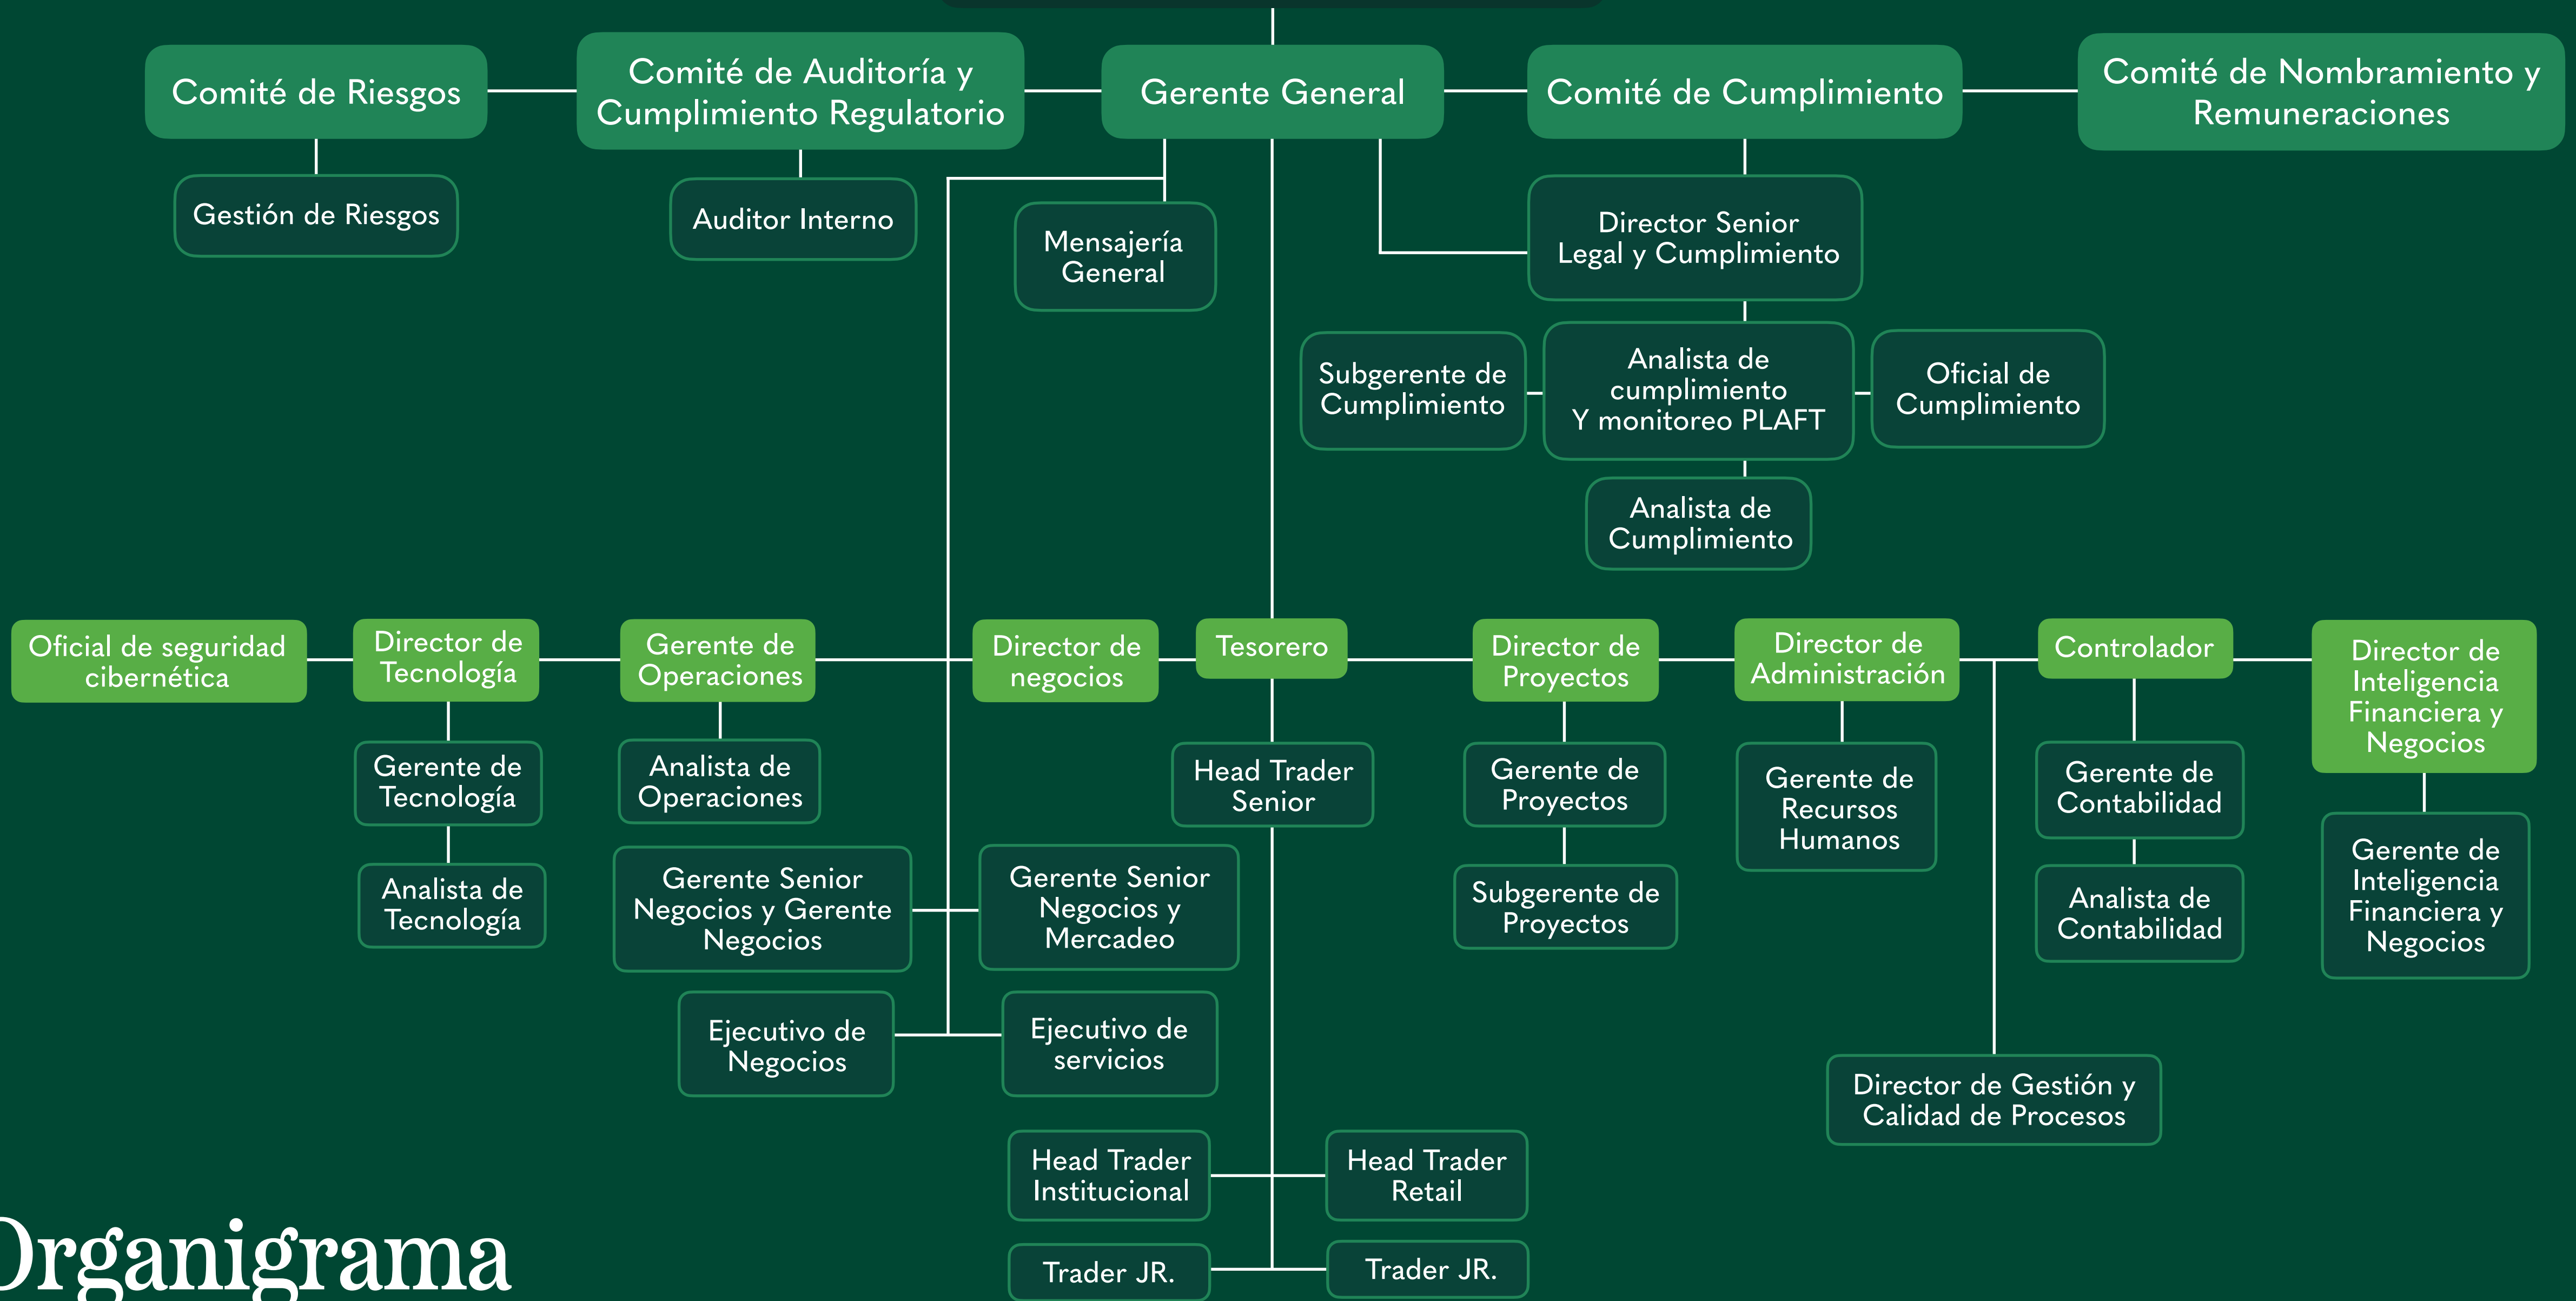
Comité de Riesgos

Comité de Auditoría y Cumplimiento Regulatorio

Gerente General

Comité de Cumplimiento

Comité de Nombramiento y Remuneraciones

Gestión de Riesgos

Auditor Interno

Mensajería General

Director Senior Legal y Cumplimiento

Subgerente de Cumplimiento

Analista de cumplimiento Y monitoreo PLAFT

Oficial de Cumplimiento

Analista de Cumplimiento

Oficial de seguridad cibernética

Director de Tecnología

Gerente de Operaciones

Director de negocios

Tesorero

Director de Proyectos

Director de Administración

Controlador

Director de Inteligencia Financiera y Negocios

Gerente de Tecnología

Analista de Operaciones

Head Trader Senior

Gerente de Proyectos

Gerente de Recursos Humanos

Gerente de Contabilidad

Gerente de Inteligencia Financiera y Negocios

Analista de Tecnología

Gerente Senior Negocios y Gerente Negocios

Gerente Senior Negocios y Mercadeo

Subgerente de Proyectos

Analista de Contabilidad

Ejecutivo de Negocios

Ejecutivo de servicios

Director de Gestión y Calidad de Procesos

Head Trader Institucional

Head Trader Retail

Trader JR.

Trader JR.

Organigrama